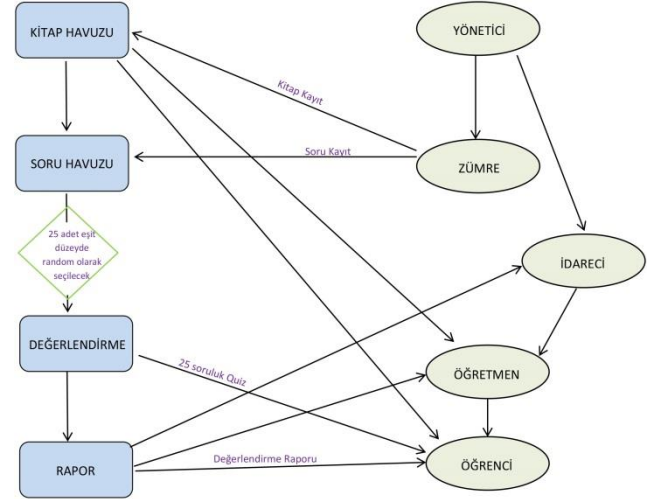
KİTAP HAVUZU

YÖNETİCİ

Kitap Kayıt

SORU HAVUZU

Soru Kayıt

ZÜMRE

25 adet eşit düzeyde random olarak seçilecek

İDARECİ

DEĞERLENDİRME

25 soruluk Quiz

ÖĞRETMEN

RAPOR

Değerlendirme Raporu

ÖĞRENCİ